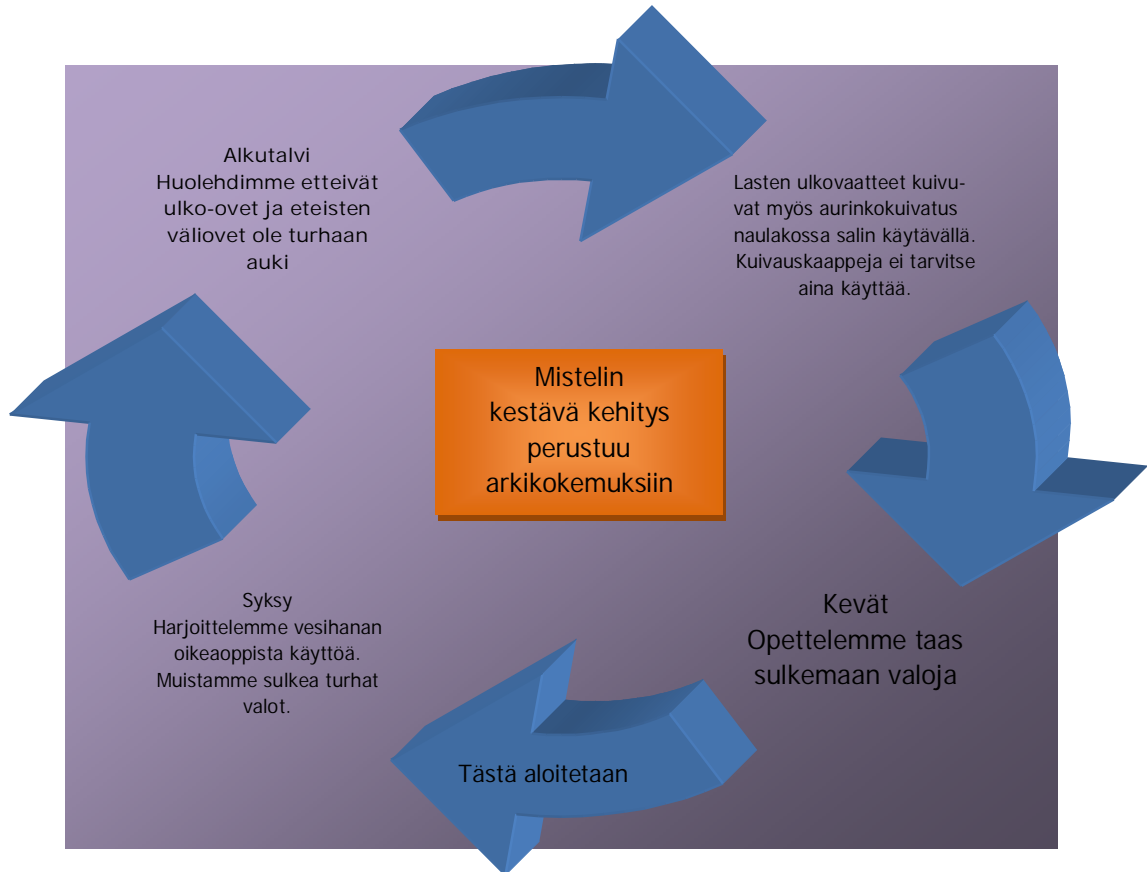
Alkutalvi
Huolehdimme etteivät ulko-ovet ja eteisten väliovet ole turhaan auki

Lasten ulkovaatteet kuivuvat myös aurinkokuivatus naulakossa salin käytävällä. Kuivauskaappeja ei tarvitse aina käyttää.

Mistelin kestävä kehitys perustuu arkikokemuksiin

Syksy
Harjoittelemme vesihanan oikeaoppista käyttöä. Muistamme sulkea turhat valot.

Kevät
Opettelemme taas sulkemaan valoja

Tästä aloitetaan